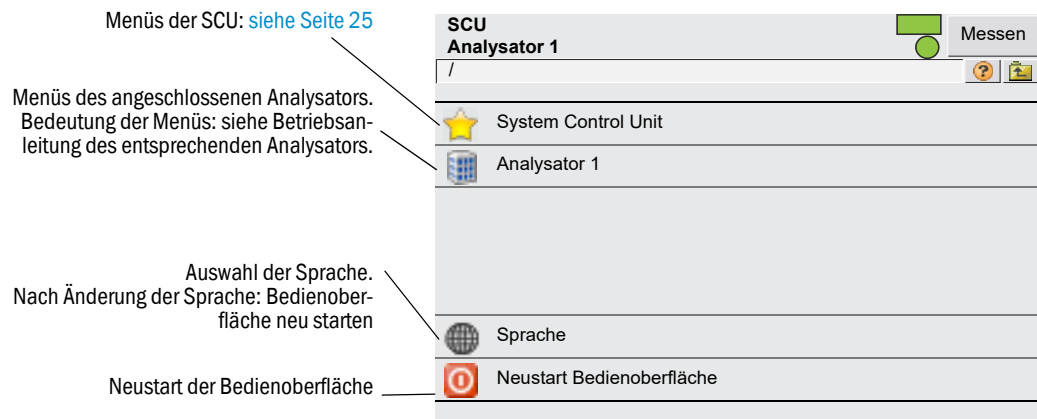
Menüs der SCU: siehe Seite 25

Menüs des angeschlossenen Analysators. Bedeutung der Menüs: siehe Betriebsanleitung des entsprechenden Analysators.

Auswahl der Sprache. Nach Änderung der Sprache: Bedienoberfläche neu starten

Neustart der Bedienoberfläche

SCU
Analysator 1

Messen

/

?

System Control Unit

Analysator 1

Sprache

Neustart Bedienoberfläche